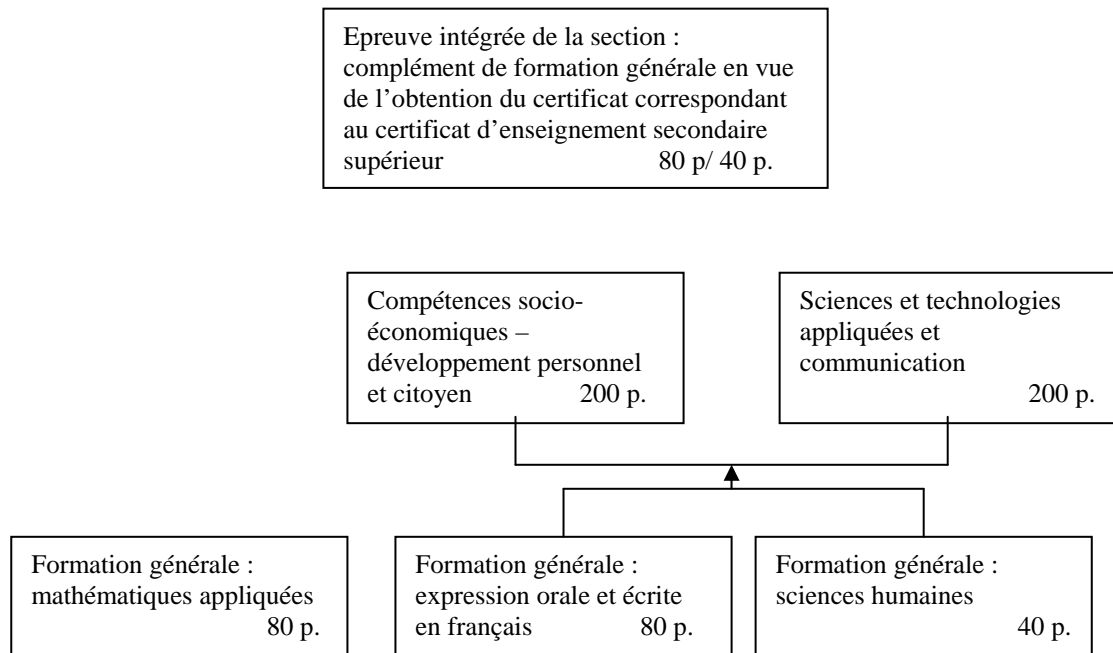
Epreuve intégrée de la section : complément de formation générale en vue de l'obtention du certificat correspondant au certificat d'enseignement secondaire supérieur 80 p/ 40 p.

Compétences socio-économiques – développement personnel et citoyen 200 p.

Sciences et technologies appliquées et communication 200 p.

Formation générale : mathématiques appliquées 80 p.

Formation générale : expression orale et écrite en français 80 p.

Formation générale : sciences humaines 40 p.